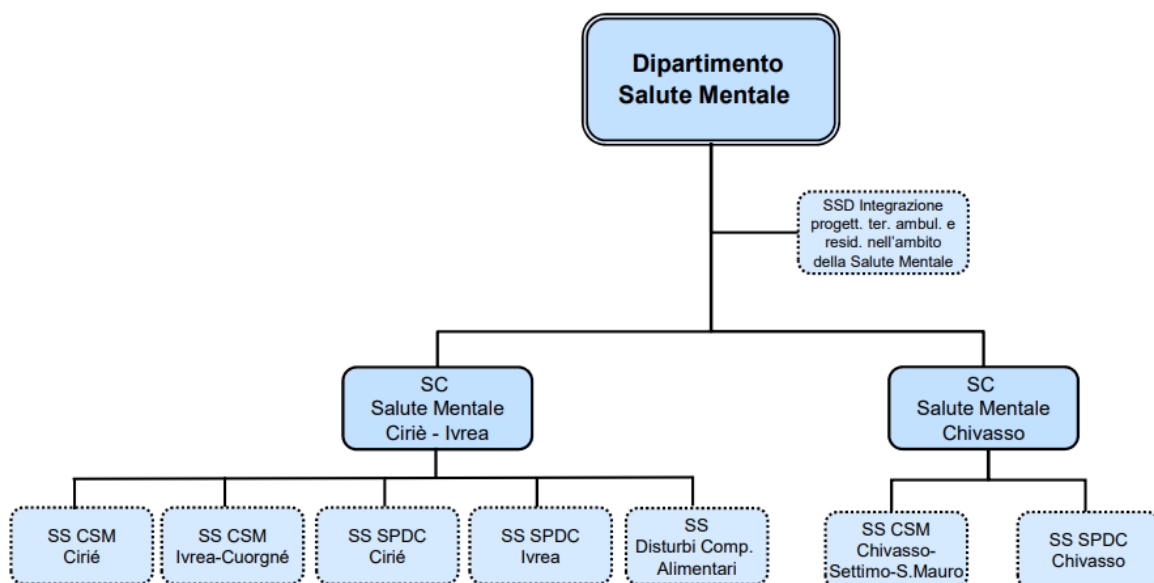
Dipartimento
Salute Mentale

SSD Integrazione progett. ter. ambul. e resid. nell'ambito della Salute Mentale

SC
Salute Mentale
Ciriè - Ivrea

SC
Salute Mentale
Chivasso

SS CSM
Cirié

SS CSM
Ivrea-Cuorgné

SS SPDC
Cirié

SS SPDC
Ivrea

SS
Disturbi Comp.
Alimentari

SS CSM
Chivasso-
Settimo-S.Mauro

SS SPDC
Chivasso